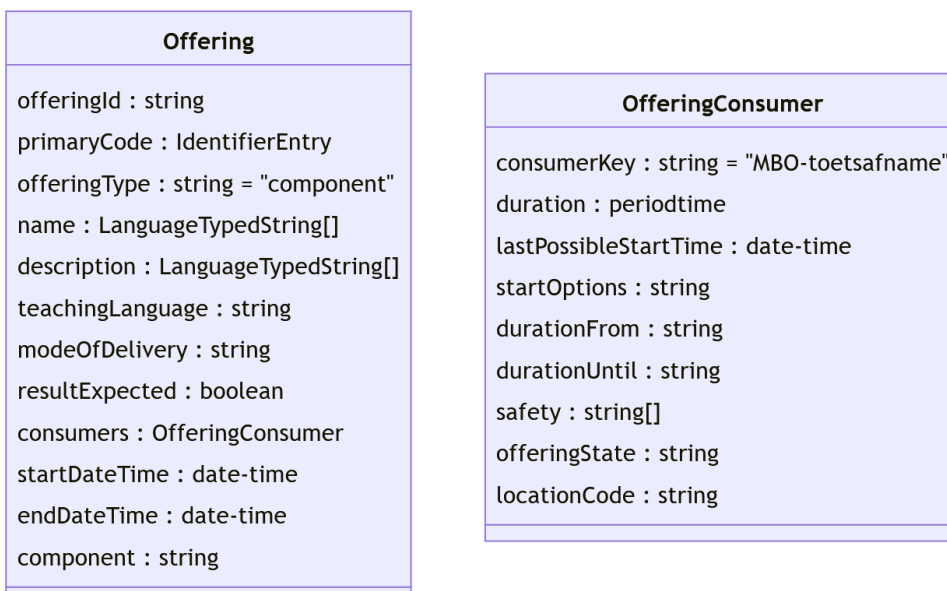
Offering

offeringId : string
primaryCode : IdentifierEntry
offeringType : string = "component"
name : LanguageTypedString[]
description : LanguageTypedString[]
teachingLanguage : string
modeOfDelivery : string
resultExpected : boolean
consumers : OfferingConsumer
startDateTime : date-time
endDateTime : date-time
component : string

OfferingConsumer

consumerKey : string = "MBO-toetsafname"
duration : periodtime
lastPossibleStartTime : date-time
startOptions : string
durationFrom : string
durationUntil : string
safety : string[]
offeringState : string
locationCode : string